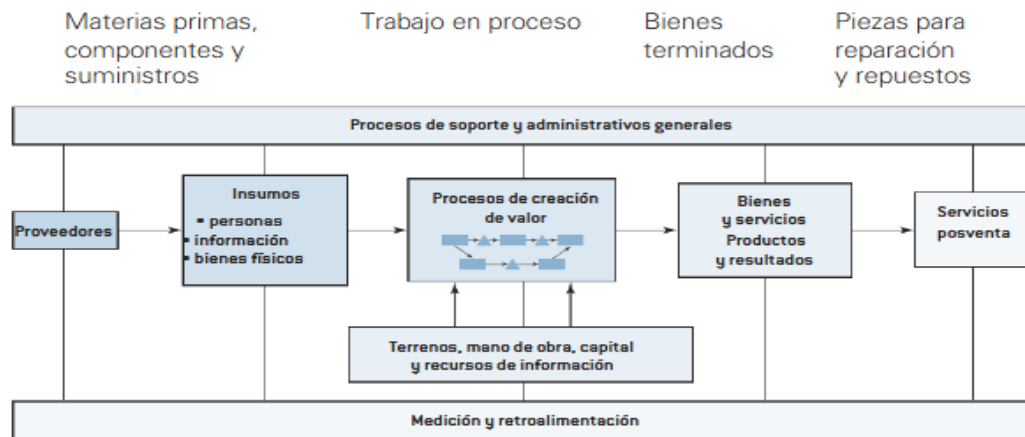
Materias primas, componentes y suministros

Trabajo en proceso

Bienes terminados

Piezas para reparación y repuestos

Procesos de soporte y administrativos generales

Proveedores

Insumos
• personas
• información
• bienes físicos

Procesos de creación de valor

Bienes y servicios
Productos y resultados

Servicios posventa

Terrenos, mano de obra, capital y recursos de información

Medición y retroalimentación